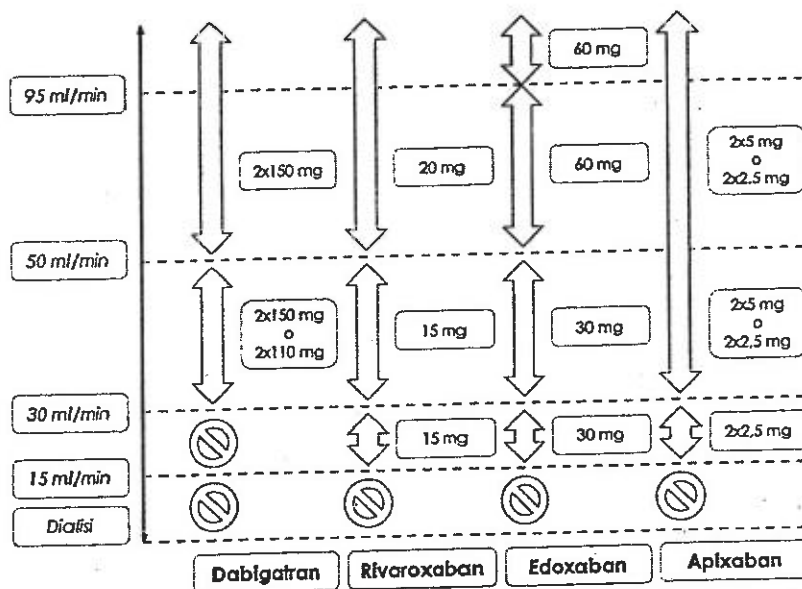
95 ml/min

50 ml/min

30 ml/min

15 ml/min

Dialisi

60 mg

2x150 mg

20 mg

60 mg

2x5 mg
o
2x2.5 mg

2x150 mg
o
2x110 mg

15 mg

30 mg

2x5 mg
o
2x2,5 mg

15 mg

30 mg

2x2,5 mg

Dabigatran

Rivaroxaban

Edoxaban

Apixaban